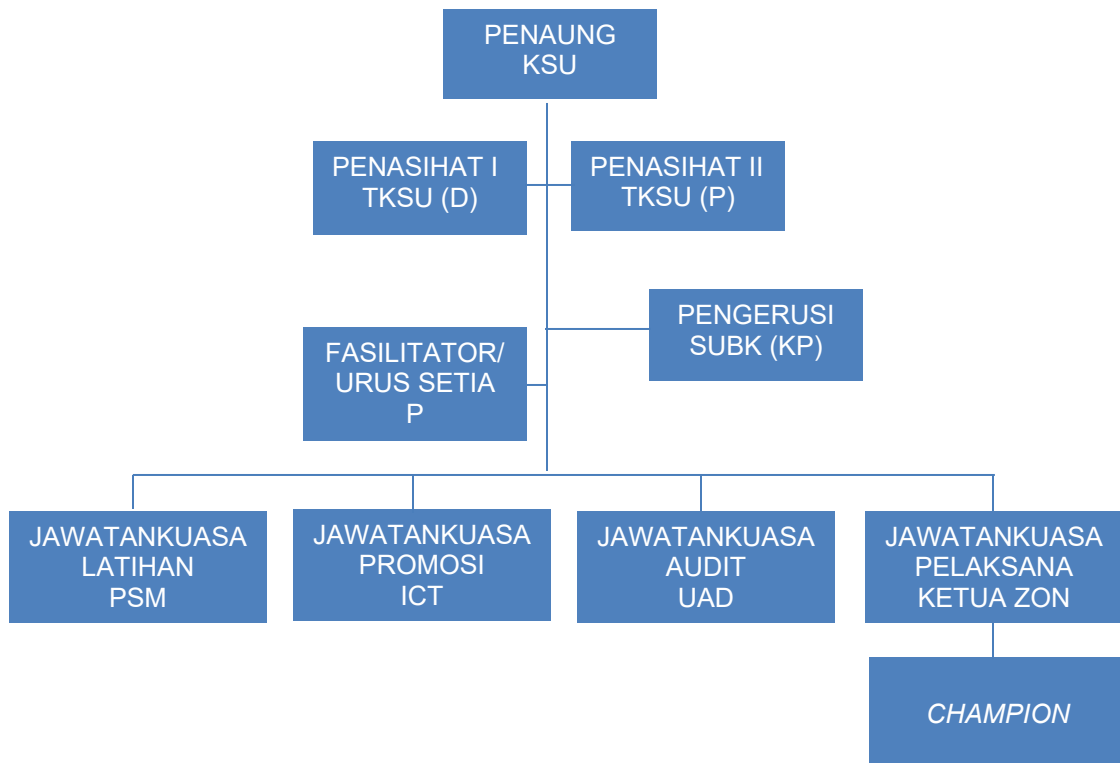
PENAUNG
KSU

PENASIHAT I
TKSU (D)

PENASIHAT II
TKSU (P)

PENGERUSI
SUBK (KP)

FASILITATOR/
URUS SETIA
P

JAWATANKUASA
LATIHAN
PSM

JAWATANKUASA
PROMOSI
ICT

JAWATANKUASA
AUDIT
UAD

JAWATANKUASA
PELAKSANA
KETUA ZON

CHAMPION